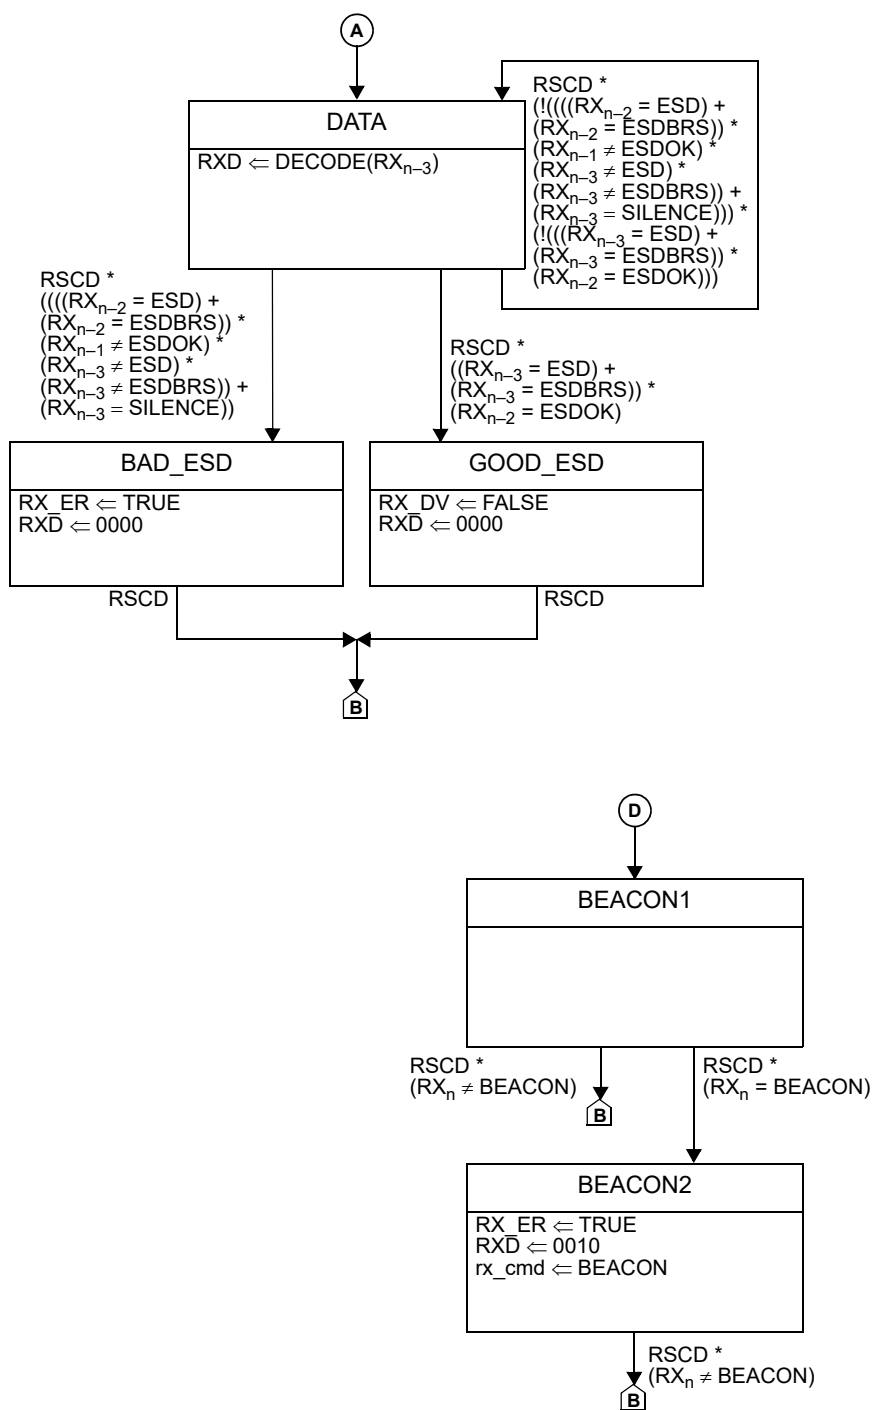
A

DATA

RXD $\Leftarrow$ DECODE($RX_{n-3}$)

RSCD *
(!(((($RX_{n-2}$ = ESD) +
($RX_{n-2}$ = ESDBRS)) *
($RX_{n-1} \neq$ ESDOK) *
($RX_{n-3} \neq$ ESD) *
($RX_{n-3} \neq$ ESDBRS)) +
($RX_{n-3}$ = SILENCE))) *
(!((($RX_{n-3}$ = ESD) +
($RX_{n-3}$ = ESDBRS)) *
($RX_{n-2}$ = ESDOK)))

RSCD *
(((($RX_{n-2}$ = ESD) +
($RX_{n-2}$ = ESDBRS)) *
($RX_{n-1} \neq$ ESDOK) *
($RX_{n-3} \neq$ ESD) *
($RX_{n-3} \neq$ ESDBRS)) +
($RX_{n-3}$ = SILENCE))

RSCD *
(($RX_{n-3}$ = ESD) +
($RX_{n-3}$ = ESDBRS)) *
($RX_{n-2}$ = ESDOK)

BAD_ESD

RX_ER $\Leftarrow$ TRUE
RXD $\Leftarrow$ 0000

GOOD_ESD

RX_DV $\Leftarrow$ FALSE
RXD $\Leftarrow$ 0000

RSCD

RSCD

B

D

BEACON1

RSCD *
($RX_n \neq$ BEACON)

B

RSCD *
($RX_n$ = BEACON)

BEACON2

RX_ER $\Leftarrow$ TRUE
RXD $\Leftarrow$ 0010
rx_cmd $\Leftarrow$ BEACON

RSCD *
($RX_n \neq$ BEACON)

B